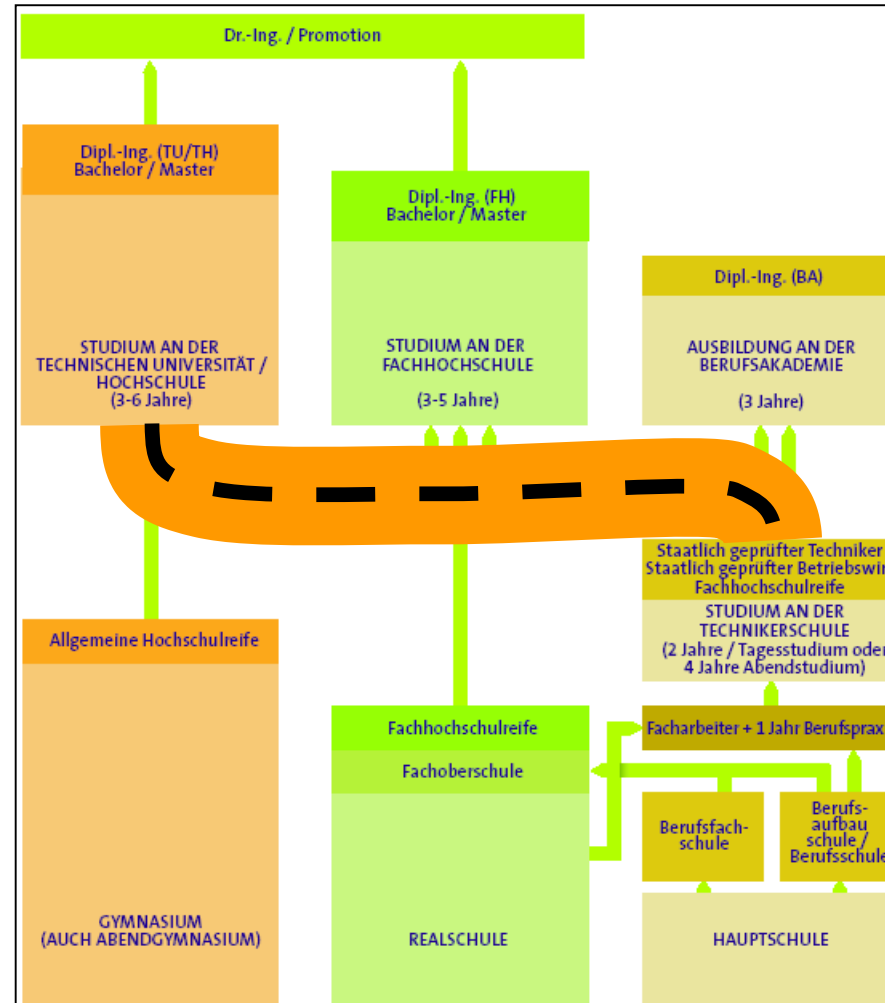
Dr.-Ing. / Promotion

Dipl.-Ing. (TU/TH)
Bachelor / Master

STUDIUM AN DER TECHNISCHEN UNIVERSITÄT / HOCHSCHULE
(3-6 Jahre)

Dipl.-Ing. (FH)
Bachelor / Master

STUDIUM AN DER FACHHOCHSCHULE

(3-5 Jahre)

Dipl.-Ing. (BA)

AUSBILDUNG AN DER BERUFSAKADEMIE

(3 Jahre)

Staatlich geprüfter Techniker
Staatlich geprüfter Betriebswi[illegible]
Fachhochschulreife

STUDIUM AN DER TECHNIKERSCHULE
(2 Jahre / Tagesstudium ode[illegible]
4 Jahre Abendstudium)

Allgemeine Hochschulreife

Fachhochschulreife

Fachoberschule

Facharbeiter + 1 Jahr Berufsprax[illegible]

Berufsfachschule

Berufsaufbauschule / Berufsschule

GYMNASIUM
(AUCH ABENDGYMNASIUM)

REALSCHULE

HAUPTSCHULE